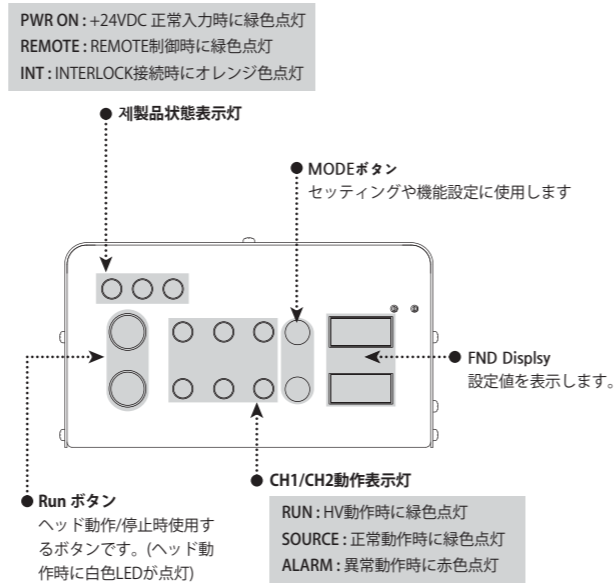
PWR ON : +24VDC 正常入力時に緑色点灯
REMOTE : REMOTE制御時に緑色点灯
INT : INTERLOCK接続時にオレンジ色点灯

● 제製品状態表示灯

● MODEボタン
セッティングや機能設定に使用します

● FND Displsy
設定値を表示します。

● Run ボタン
ヘッド動作/停止時使用するボタンです。(ヘッド動作時に白色LEDが点灯)

● CH1/CH2動作表示灯

RUN : HV動作時に緑色点灯
SOURCE : 正常動作時に緑色点灯
ALARM : 異常動作時に赤色点灯